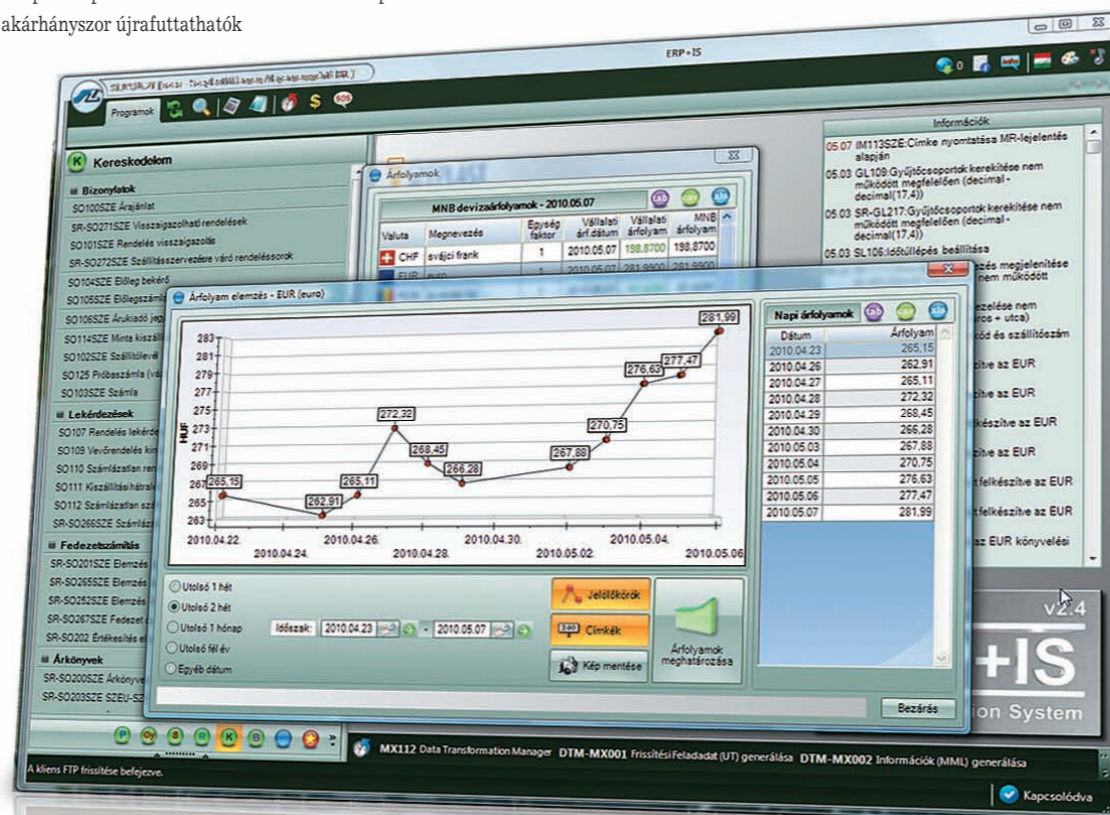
akárhányszor újrafuttathatók

ERP+IS

Programok

Kereskedelem

Bizonylatok
SO100SZE Árajánlat
SR-SO271SZE Visszaigazolható rendelések
SO101SZE Rendelés visszaigazolás
SR-SO272SZE Szállításszervezésre váró rendeléssorok
SO104SZE Előleg bekérő
SO105SZE Előlegszámla
SO106SZE Árukiadó jegy
SO114SZE Minta kiszállítás
SO102SZE Szállítólevél
SO125 Próbaszámla
SO103SZE Számla

Lekérdezések
SO107 Rendelés lekérdezés
SO109 Vevőrendelés kiírás
SO110 Számlázatlan rendelés
SO111 Kiszállításhátralék
SO112 Számlázatlan szállítás
SR-SO266SZE Számlázás

Fedezetszámítás
SR-SO201SZE Elemzés
SR-SO265SZE Elemzés
SR-SO252SZE Elemzés
SR-SO267SZE Fedezet
SO202 Értékesítés elemzés

Árkönyvek
SR-SO200SZE Árkönyv
SR-SO203SZE SZEU-SZ

Árfolyamok
MNB devizaárfolyamok - 2010.05.07

| Valuta | Megnevezés | Egység faktor | Vállalati árf.dátum | Vállalati árfolyam | MNB árfolyam |
|---|---|---|---|---|---|
| CHF | svájci frank | 1 | 2010.05.07 | 198.8700 | 198.8700 |
| EUR | euro | 1 | 2010.05.07 | 281.9900 | 281.9900 |

Árfolyam elemzés - EUR (euro)

283
281
279
277
275
273
271
269
267
265
263
HUF

265,15
262,91
265,11
272,32
268,45
266,28
267,88
270,75
276,63
277,47
281,99

2010.04.22.
2010.04.24.
2010.04.26.
2010.04.28.
2010.04.30.
2010.05.02.
2010.05.04.
2010.05.06

Napi árfolyamok

| Dátum | Árfolyam |
|---|---|
| 2010.04.23 | 265,15 |
| 2010.04.26 | 262,91 |
| 2010.04.27 | 265,11 |
| 2010.04.28 | 272,32 |
| 2010.04.29 | 268,45 |
| 2010.04.30 | 266,28 |
| 2010.05.03 | 267,88 |
| 2010.05.04 | 270,75 |
| 2010.05.05 | 276,63 |
| 2010.05.06 | 277,47 |
| 2010.05.07 | 281,99 |

Utolsó 1 hét
Utolsó 2 hét
Utolsó 1 hónap
Utolsó fél év
Egyéb dátum
Időszak: 2010.04.23 - 2010.05.07
Jelölőkörök
Címkék
Kép mentése
Árfolyamok meghatározása
Bezárás

Információk
05.07 IM113SZE:Címke nyomtatása MR-lejelentés alapján
05.03 GL109:Gyűjtőcsoportok kerekítése nem működött megfelelően (decimal - decimal(17,4))
05.03 SR-GL217:Gyűjtőcsoportok kerekítése nem működött megfelelően (decimal - decimal(17,4))
05.03 SL106:Időtúllépés beállítása
zés megjelenítése nem működött
ezelése nem ros + utca)
kód és szállítószám
zítve az EUR
zítve az EUR
készítve az EUR
zítve az EUR
tfelkészítve az EUR
tfelkészítve az EUR
az EUR könyvelési

v2.4
+IS
ion System

MX112 Data Transformation Manager DTM-MX001 Frissítési Feladadat (UT) generálása DTM-MX002 Információk (MML) generálása
A kliens FTP frissítése befejezve.
Kapcsolódva